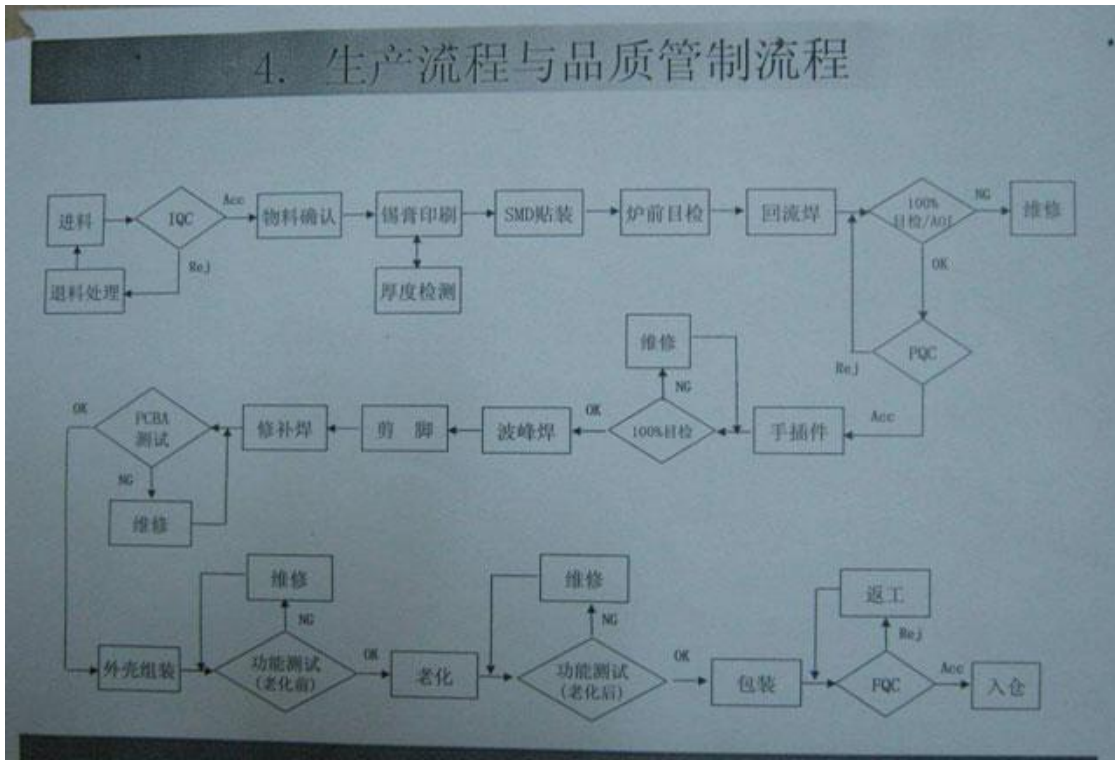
4. 生产流程与品质管制流程

进料
IQC
Acc
物料确认
锡膏印刷
SMD贴装
炉前目检
回流焊
100% 目检/AOI
NG
维修
Rej
退料处理
厚度检测
OK
PQC
Rej
维修
NG
OK
PCBA 测试
修补焊
剪脚
波峰焊
OK
100%目检
手插件
Acc
NG
维修
维修
NG
维修
NG
返工
Rej
外壳组装
功能测试 (老化前)
OK
老化
功能测试 (老化后)
OK
包装
FQC
Acc
入仓